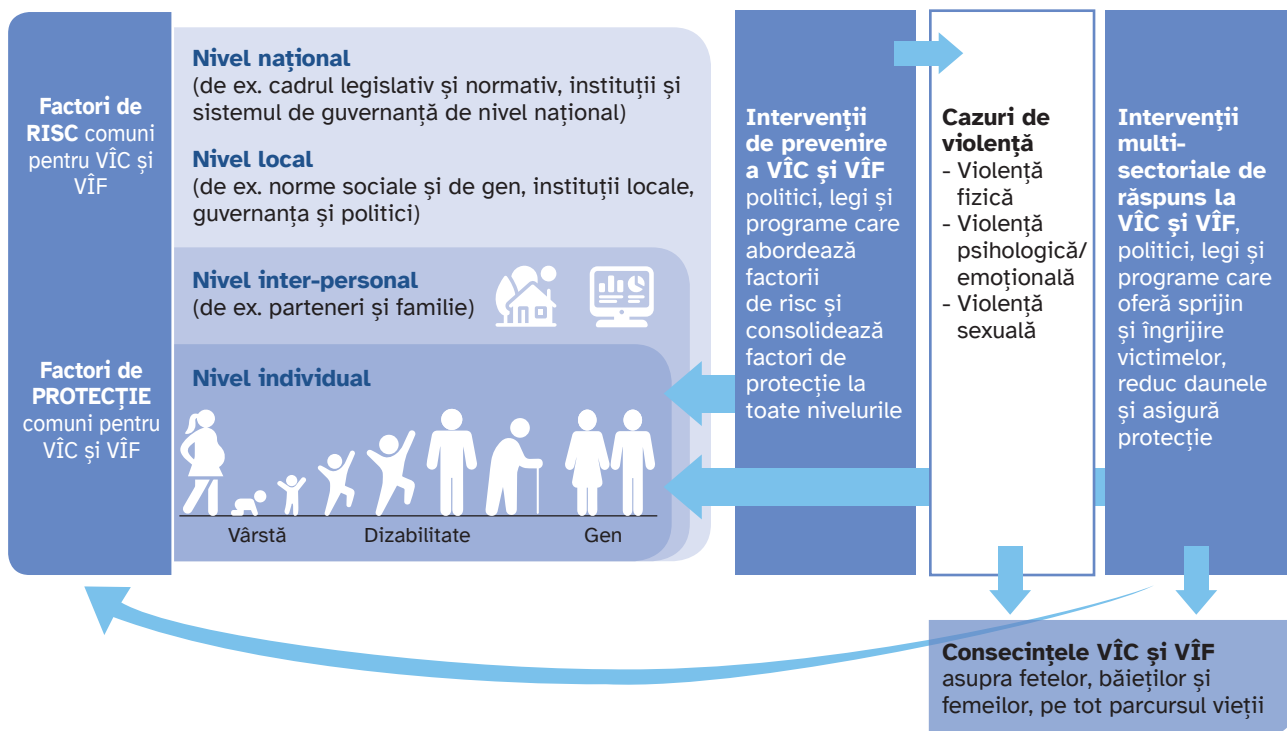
Factori de RISC comuni pentru VÎC și VÎF

Factori de PROTECȚIE comuni pentru VÎC și VÎF

Nivel național
(de ex. cadrul legislativ și normativ, instituții și sistemul de guvernanță de nivel național)

Nivel local
(de ex. norme sociale și de gen, instituții locale, guvernanța și politici)

Nivel inter-personal
(de ex. parteneri și familie)

Nivel individual

Vârstă Dizabilitate Gen

Intervenții de prevenire a VÎC și VÎF politici, legi și programe care abordează factorii de risc și consolidează factori de protecție la toate nivelurile

Cazuri de violență
- Violență fizică
- Violență psihologică/ emoțională
- Violență sexuală

Intervenții multi-sectoriale de răspuns la VÎC și VÎF, politici, legi și programe care oferă sprijin și îngrijire victimelor, reduc daunele și asigură protecție

Consecințele VÎC și VÎF asupra fetelor, băieților și femeilor, pe tot parcursul vieții